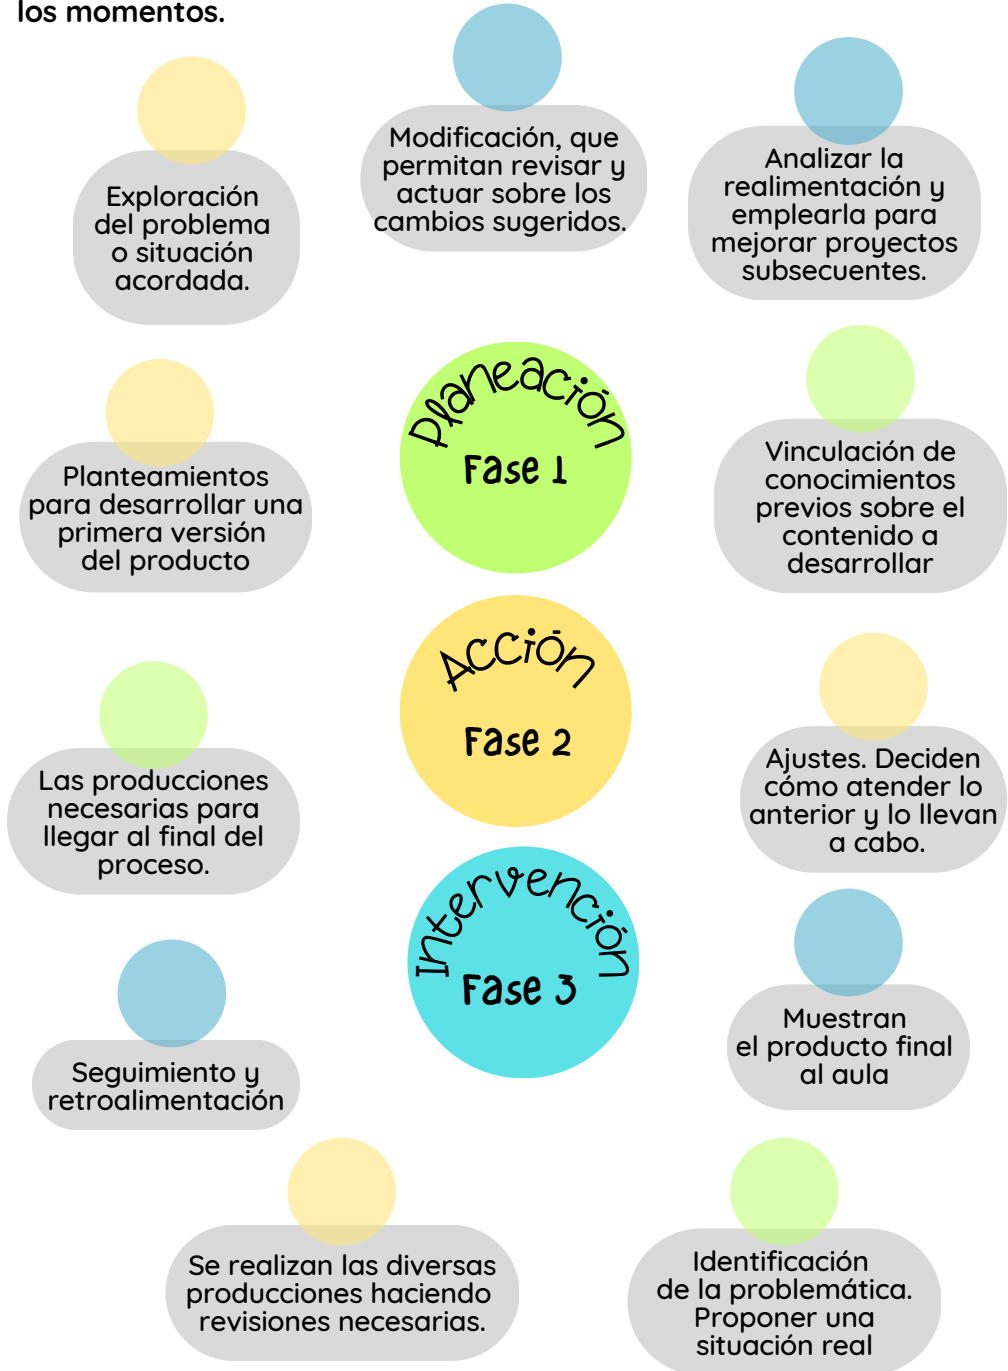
los momentos.

Exploración del problema o situación acordada.

Modificación, que permitan revisar y actuar sobre los cambios sugeridos.

Analizar la realimentación y emplearla para mejorar proyectos subsecuentes.

Planteamientos para desarrollar una primera versión del producto

Planeación

Fase 1

Vinculación de conocimientos previos sobre el contenido a desarrollar

Acción

Fase 2

Las producciones necesarias para llegar al final del proceso.

Ajustes. Deciden cómo atender lo anterior y lo llevan a cabo.

Intervención

Fase 3

Seguimiento y retroalimentación

Muestran el producto final al aula

Se realizan las diversas producciones haciendo revisiones necesarias.

Identificación de la problemática. Proponer una situación real